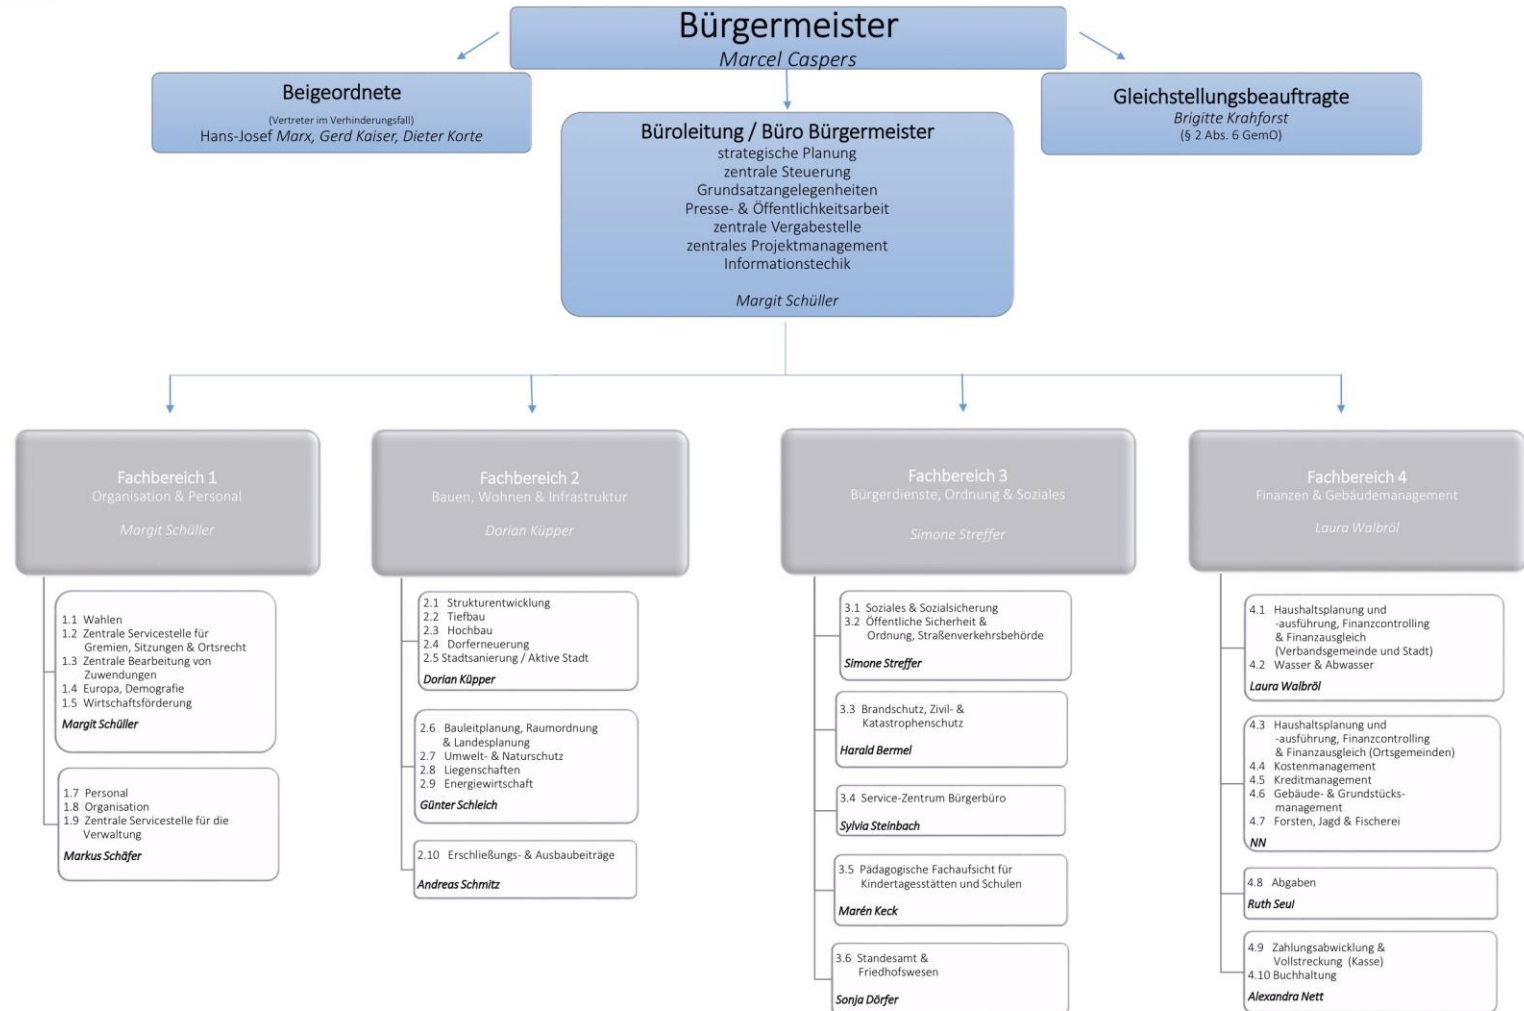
Bürgermeister
Marcel Caspers

Beigeordnete
(Vertreter im Verhinderungsfall)
Hans-Josef Marx, Gerd Kaiser, Dieter Korte

Büroleitung / Büro Bürgermeister
strategische Planung
zentrale Steuerung
Grundsatzangelegenheiten
Presse- & Öffentlichkeitsarbeit
zentrale Vergabestelle
zentrales Projektmanagement
Informationstechik

Margit Schüller

Gleichstellungsbeauftragte
Brigitte Krahforst
(§ 2 Abs. 6 GemO)

Fachbereich 1
Organisation & Personal
Margit Schüller

1.1 Wahlen
1.2 Zentrale Servicestelle für Gremien, Sitzungen & Ortsrecht
1.3 Zentrale Bearbeitung von Zuwendungen
1.4 Europa, Demografie
1.5 Wirtschaftsförderung
Margit Schüller

1.7 Personal
1.8 Organisation
1.9 Zentrale Servicestelle für die Verwaltung
Markus Schäfer

Fachbereich 2
Bauen, Wohnen & Infrastruktur
Dorian Küpper

2.1 Strukturentwicklung
2.2 Tiefbau
2.3 Hochbau
2.4 Dorferneuerung
2.5 Stadtsanierung / Aktive Stadt
Dorian Küpper

2.6 Bauleitplanung, Raumordnung & Landesplanung
2.7 Umwelt- & Naturschutz
2.8 Liegenschaften
2.9 Energiewirtschaft
Günter Schleich

2.10 Erschließungs- & Ausbaubeiträge
Andreas Schmitz

Fachbereich 3
Bürgerdienste, Ordnung & Soziales
Simone Streffer

3.1 Soziales & Sozialsicherung
3.2 Öffentliche Sicherheit & Ordnung, Straßenverkehrsbehörde
Simone Streffer

3.3 Brandschutz, Zivil- & Katastrophenschutz
Harald Bermel

3.4 Service-Zentrum Bürgerbüro
Sylvia Steinbach

3.5 Pädagogische Fachaufsicht für Kindertagesstätten und Schulen
Marén Keck

3.6 Standesamt & Friedhofswesen
Sonja Dörfer

Fachbereich 4
Finanzen & Gebäudemanagement
Laura Walbröl

4.1 Haushaltsplanung und -ausführung, Finanzcontrolling & Finanzausgleich (Verbandsgemeinde und Stadt)
4.2 Wasser & Abwasser
Laura Walbröl

4.3 Haushaltsplanung und -ausführung, Finanzcontrolling & Finanzausgleich (Ortsgemeinden)
4.4 Kostenmanagement
4.5 Kreditmanagement
4.6 Gebäude- & Grundstücksmanagement
4.7 Forsten, Jagd & Fischerei
NN

4.8 Abgaben
Ruth Seul

4.9 Zahlungsabwicklung & Vollstreckung (Kasse)
4.10 Buchhaltung
Alexandra Nett